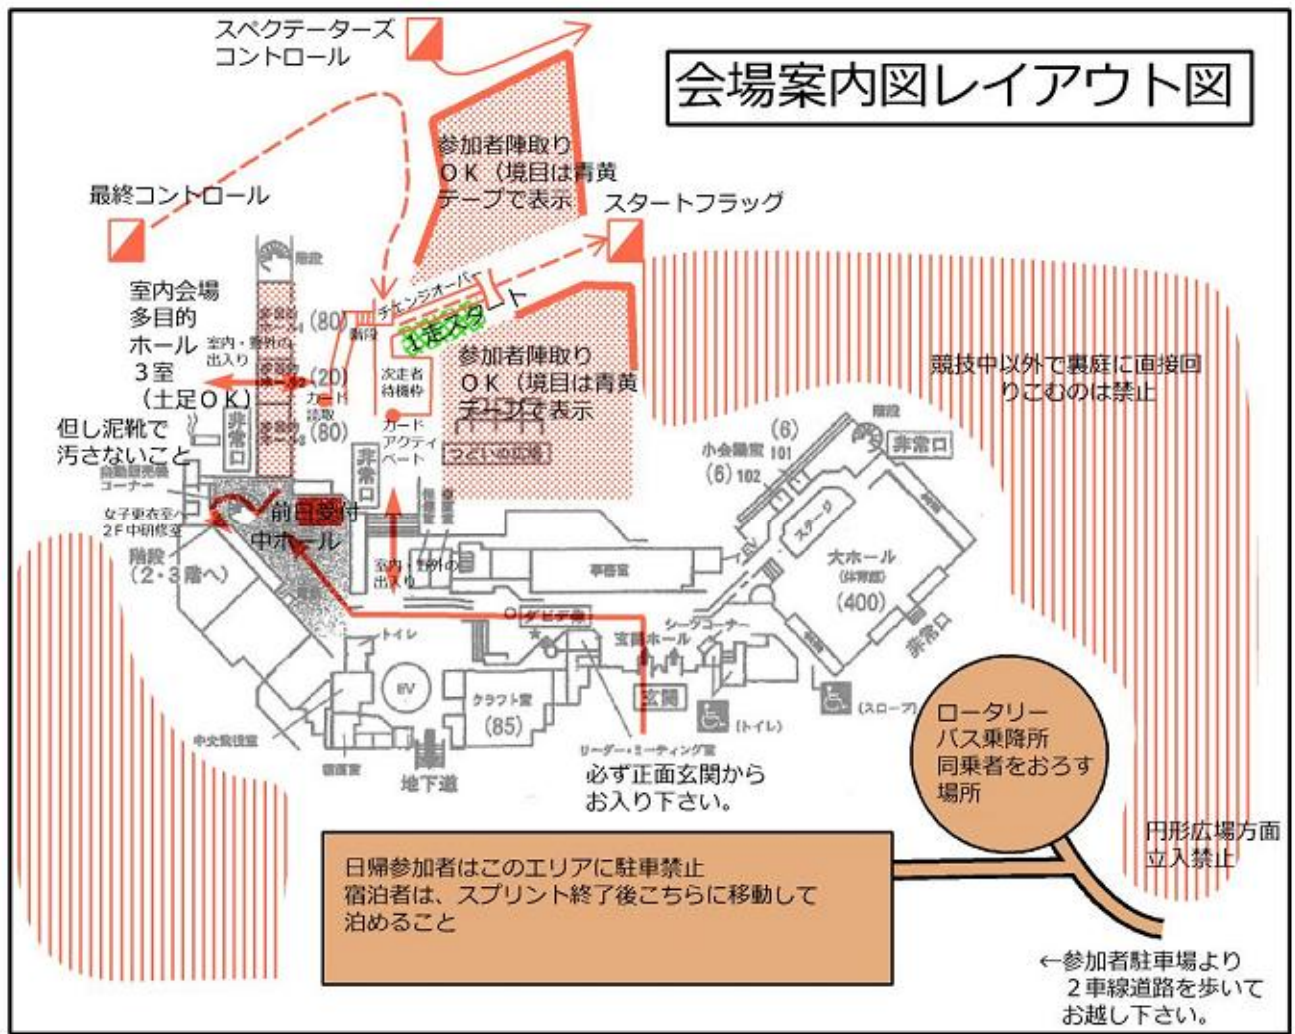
会場案内図レイアウト図

スペクテーターズ
コントロール

参加者陣取り
OK（境目は青黄
テープで表示

スタートフラッグ

最終コントロール

階段

室内会場
多目的
ホール
3室
（土足OK）

(80)

室内・野外の
出入り

(20)

(80)

チェンジオーバー

1走スタート

次走者
待機枠

カード
読取

カード
アクティベート

参加者陣取り
OK（境目は青黄
テープで表示

但し泥靴で
汚さないこと

非常口

非常口

自動販売機
コーナー

女子更衣室
2F中研修室

前日受付
中ホール

階段
（2・3階へ）

室内・野外の
出入り

事務室

競技中以外で裏庭に直接回
りこむのは禁止

階段

非常口

小会議室 (6) 101
(6) 102

ステージ

大ホール
(400)

非常口

トイレ

EV

クラフト室
(85)

玄関ホール

シーサーコーナー

玄関

(トイレ)

(スロープ)

中央監視室

宿直室

地下道

リーダー・ミーティング室

必ず正面玄関から
お入り下さい。

ロータリー
バス乗降所
同乗者をおろす
場所

円形広場方面
立入禁止

日帰参加者はこのエリアに駐車禁止
宿泊者は、スプリント終了後こちらに移動して
泊めること

←参加者駐車場より
2車線道路を歩いて
お越し下さい。